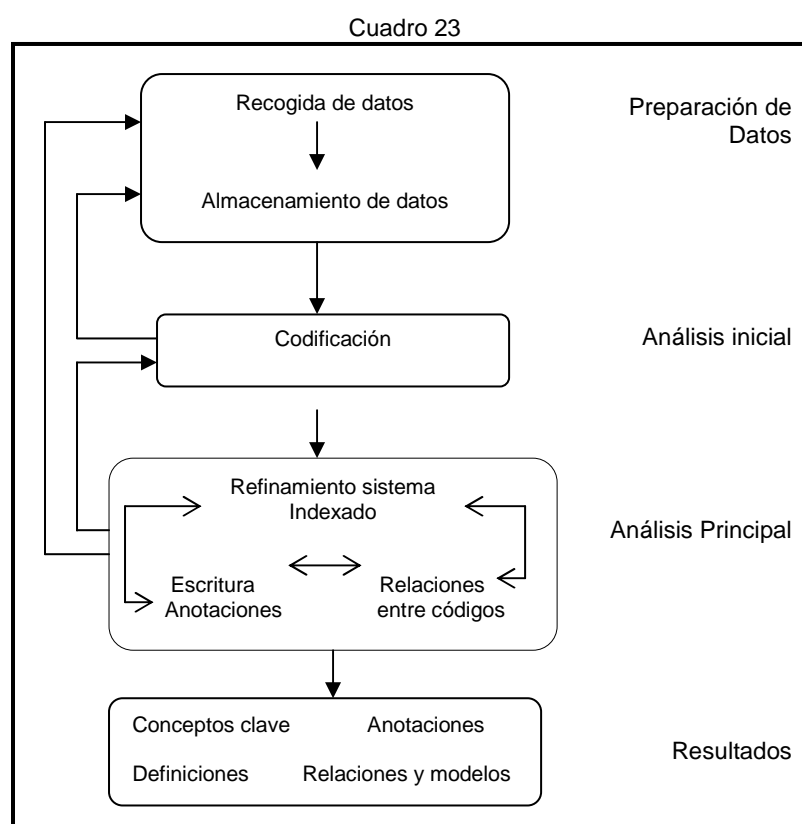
Cuadro 23

Recogida de datos

Almacenamiento de datos

Preparación de Datos

Codificación

Análisis inicial

Refinamiento sistema Indexado

Escritura Anotaciones

Relaciones entre códigos

Análisis Principal

Conceptos clave

Anotaciones

Definiciones

Relaciones y modelos

Resultados